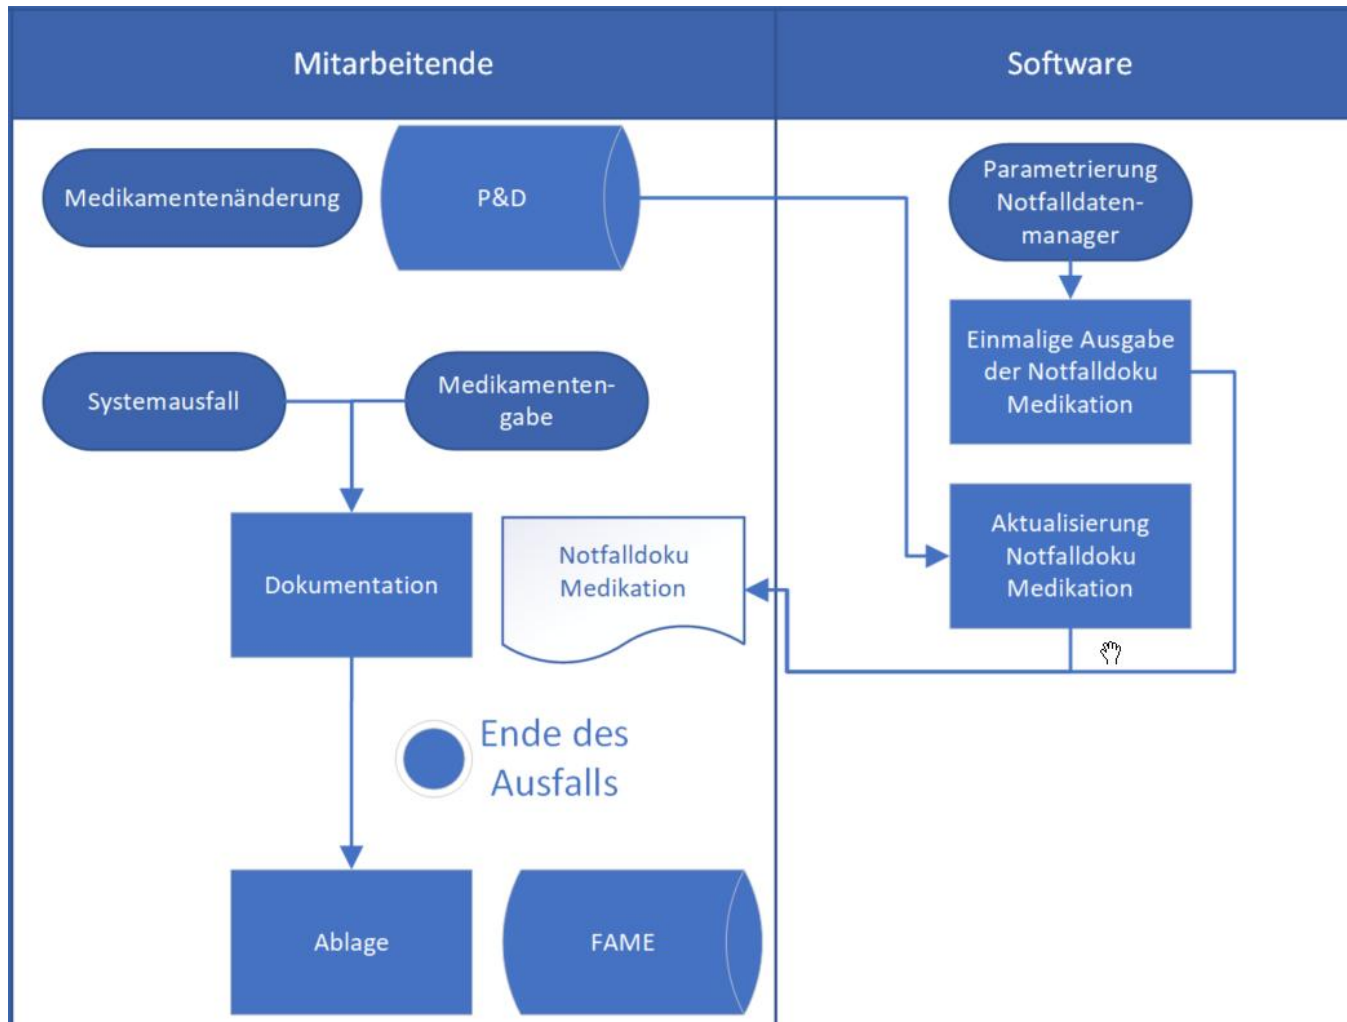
Mitarbeitende

Software

Medikamentenänderung

P&D

Parametrierung Notfalldatenmanager

Einmalige Ausgabe der Notfalldoku Medikation

Systemausfall

Medikamentengabe

Dokumentation

Notfalldoku Medikation

Aktualisierung Notfalldoku Medikation

Ende des Ausfalls

Ablage

FAME